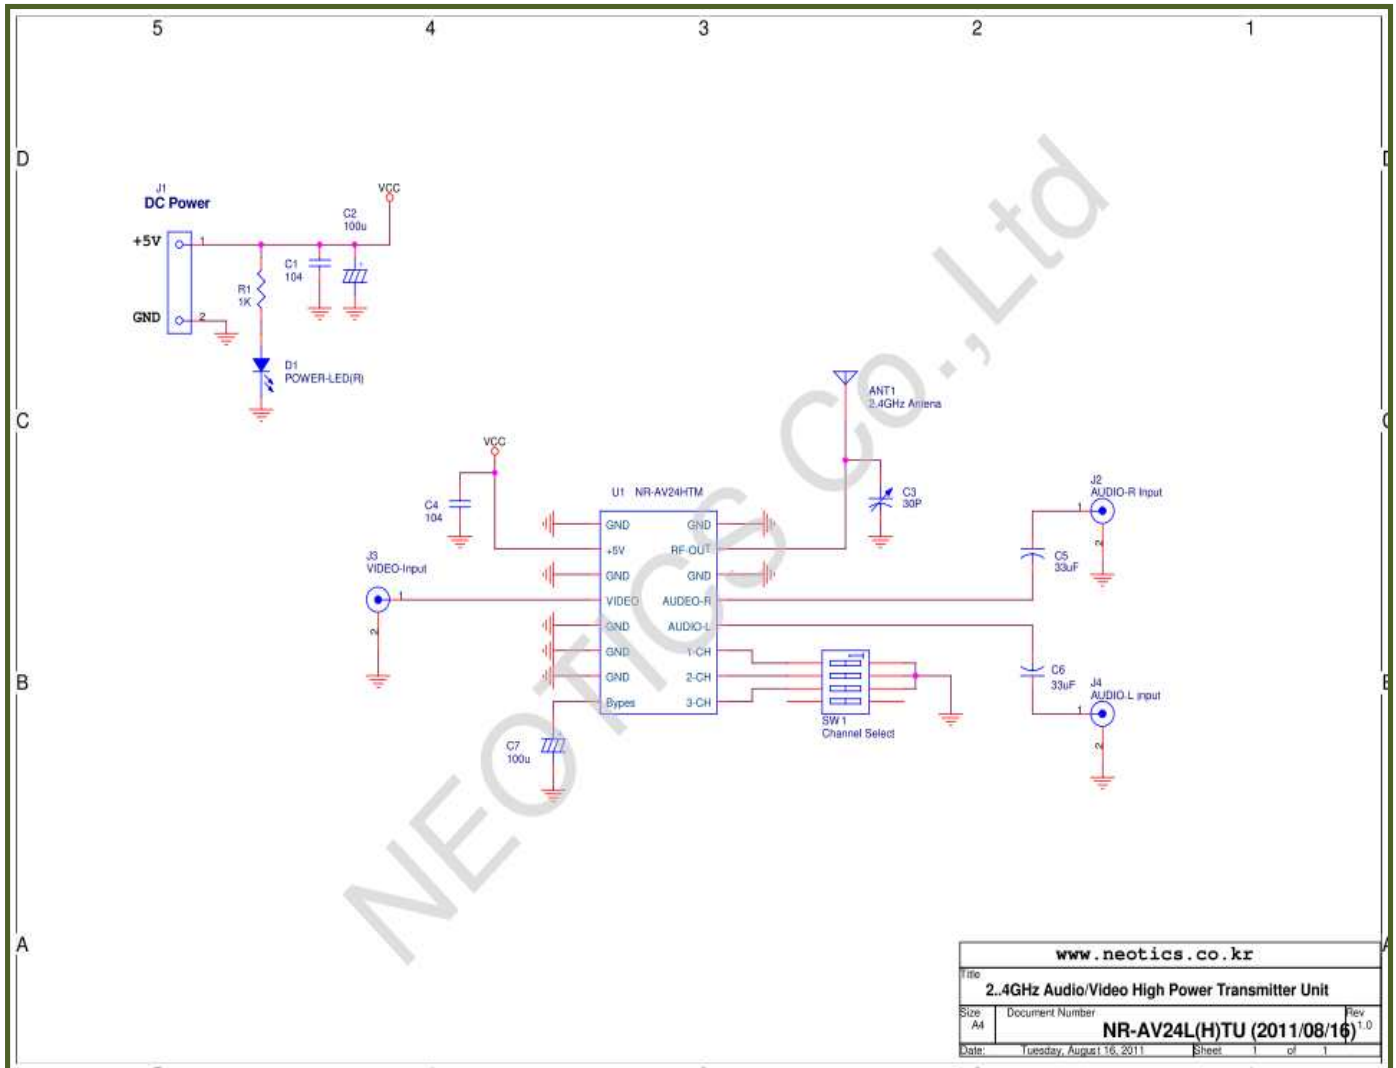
5 4 3 2 1

D

J1
DC Power
+5V
GND
1
2
VCC
C2
100u
C1
104
R1
1K
D1
POWER-LED(R)

C

ANT1
2.4GHz Antena
VCC
C4
104
U1 NR-AV24HTM
C3
30P
J2
AUDIO-R Input
1
2
GND
+5V
GND
VIDEO
GND
GND
GND
Bypas
GND
RF-OUT
GND
AUDEO-R
AUDIO-L
1-CH
2-CH
3-CH
J3
VIDEO-Input
1
2
C5
33uF
C6
33uF
J4
AUDIO-L input
1
2

B

SW1
Channel Select
C7
100u

A

NEOTICS Co.,Ltd

www.neotics.co.kr
Title
2..4GHz Audio/Video High Power Transmitter Unit
Size
A4
Document Number
NR-AV24L(H)TU (2011/08/16)
Rev
1.0
Date: Tuesday, August 16, 2011
Sheet 1 of 1